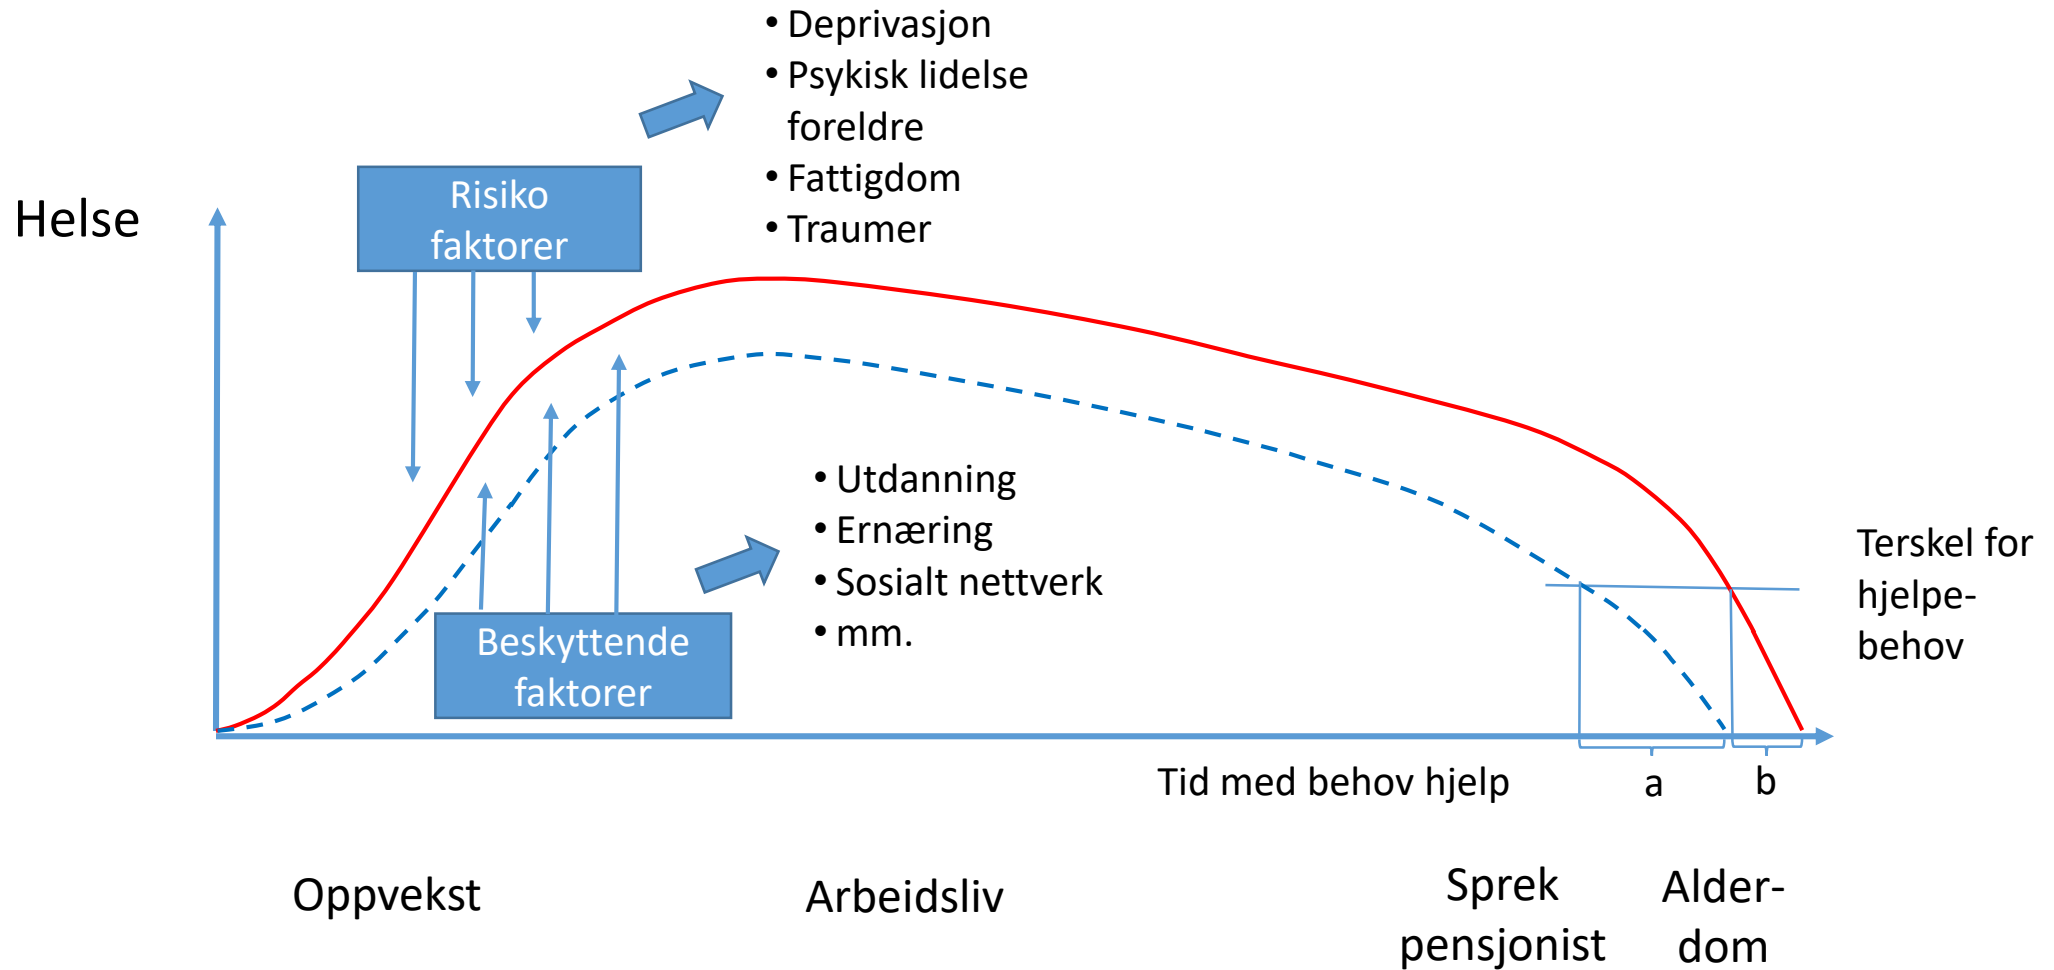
• Deprivasjon
• Psykisk lidelse foreldre
• Fattigdom
• Traumer

Helse

Risiko faktorer

• Utdanning
• Ernæring
• Sosialt nettverk
• mm.

Beskyttende faktorer

Terskel for hjelpebehov

Tid med behov hjelp

a

b

Oppvekst

Arbeidsliv

Sprek pensjonist

Alderdom